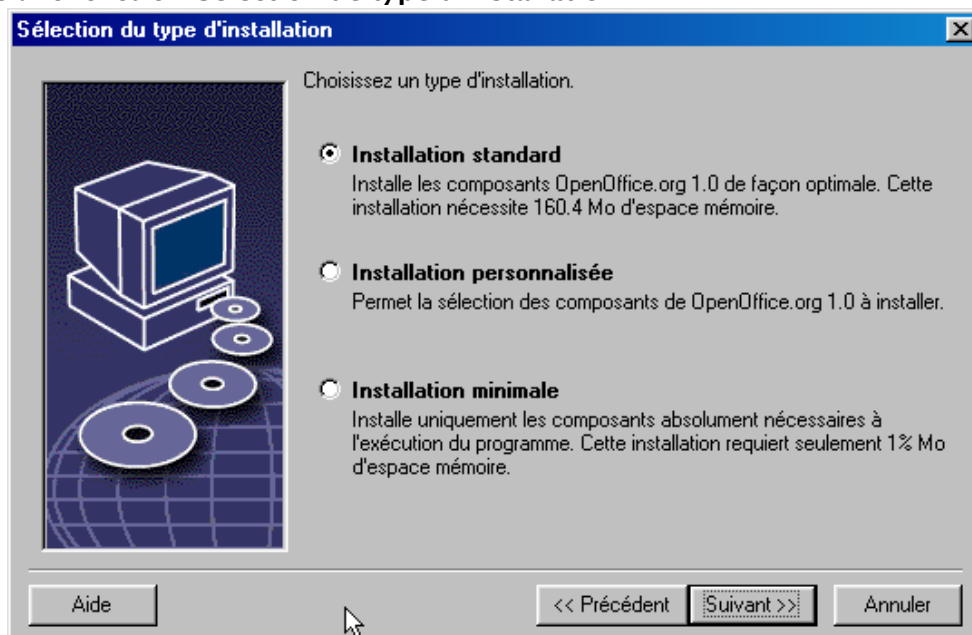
Sélection du type d'installation

Choisissez un type d'installation.

Installation standard
Installe les composants OpenOffice.org 1.0 de façon optimale. Cette installation nécessite 160.4 Mo d'espace mémoire.

Installation personnalisée
Permet la sélection des composants de OpenOffice.org 1.0 à installer.

Installation minimale
Installe uniquement les composants absolument nécessaires à l'exécution du programme. Cette installation requiert seulement 1% Mo d'espace mémoire.

Aide
<< Précédent
Suivant >>
Annuler